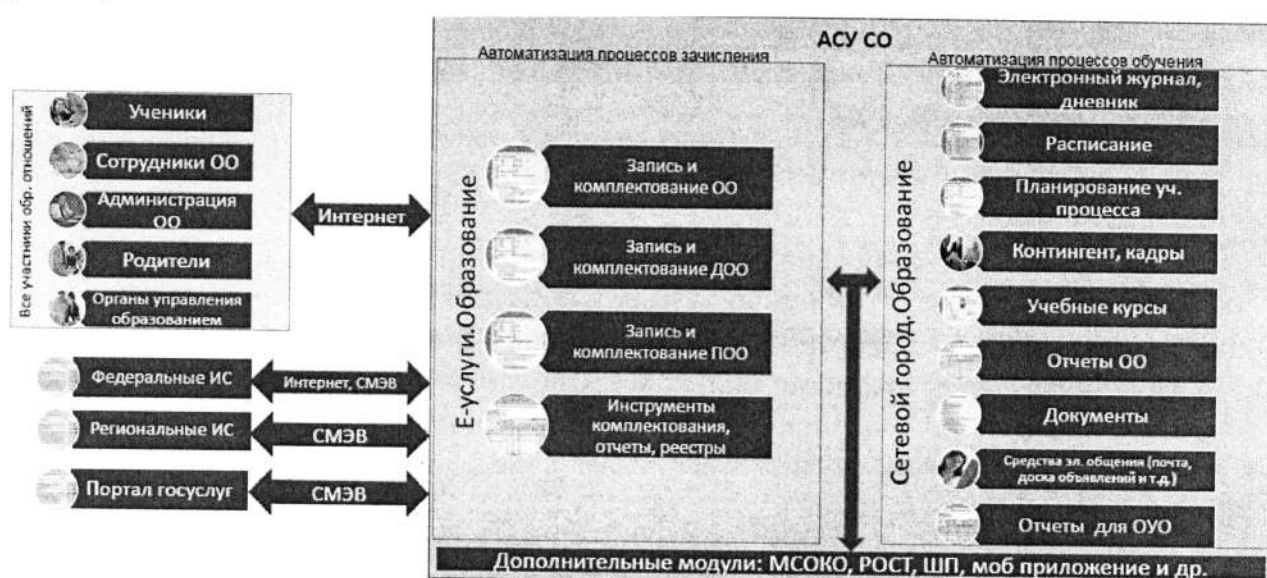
АСУ СО

Все участники обр. отношений

Ученики

Сотрудники ОО

Администрация ОО

Родители

Органы управления образованием

Интернет

Федеральные ИС

Интернет, СМЭВ

Региональные ИС

СМЭВ

Портал госуслуг

СМЭВ

Автоматизация процессов зачисления

Е-услуги.Образование

Запись и комплектование ОО

Запись и комплектование ДОО

Запись и комплектование ПОО

Инструменты комплектования, отчеты, реестры

Автоматизация процессов обучения

Сетевой город.Образование

Электронный журнал, дневник

Расписание

Планирование уч. процесса

Контингент, кадры

Учебные курсы

Отчеты ОО

Документы

Средства эл. общения (почта, доска объявлений и т.д.)

Отчеты для ОУО

Дополнительные модули: МСОКО, РОСТ, ШП, моб приложение и др.